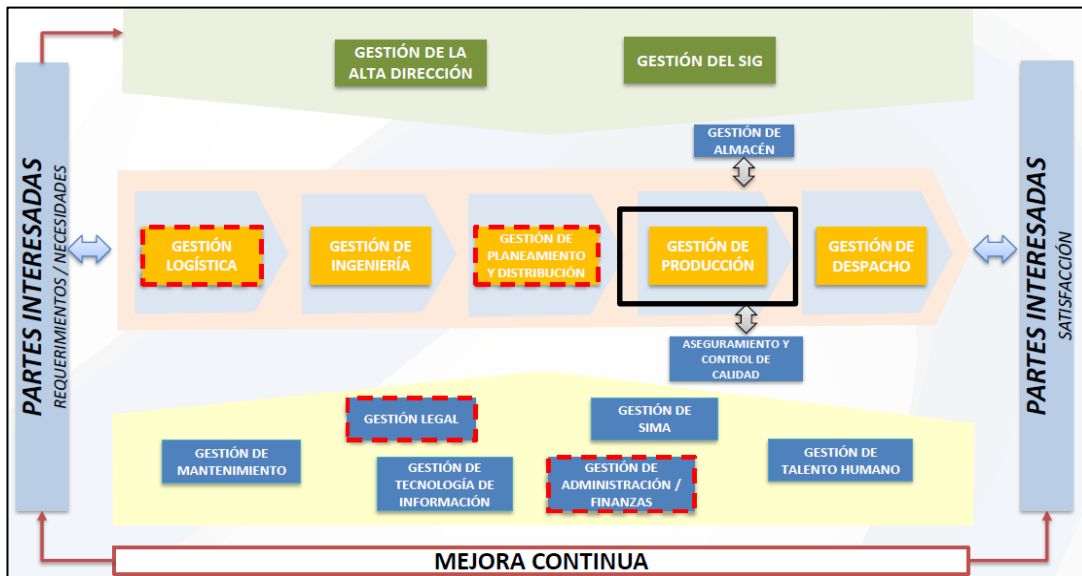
PARTES INTERESADAS
REQUERIMIENTOS / NECESIDADES

GESTIÓN DE LA ALTA DIRECCIÓN

GESTIÓN DEL SIG

GESTIÓN DE ALMACÉN

GESTIÓN LOGÍSTICA

GESTIÓN DE INGENIERÍA

GESTIÓN DE PLANEAMIENTO Y DISTRIBUCIÓN

GESTIÓN DE PRODUCCIÓN

GESTIÓN DE DESPACHO

ASEGURAMIENTO Y CONTROL DE CALIDAD

GESTIÓN LEGAL

GESTIÓN DE SIMA

GESTIÓN DE MANTENIMIENTO

GESTIÓN DE TECNOLOGÍA DE INFORMACIÓN

GESTIÓN DE ADMINISTRACIÓN / FINANZAS

GESTIÓN DE TALENTO HUMANO

PARTES INTERESADAS
SATISFACCIÓN

MEJORA CONTINUA